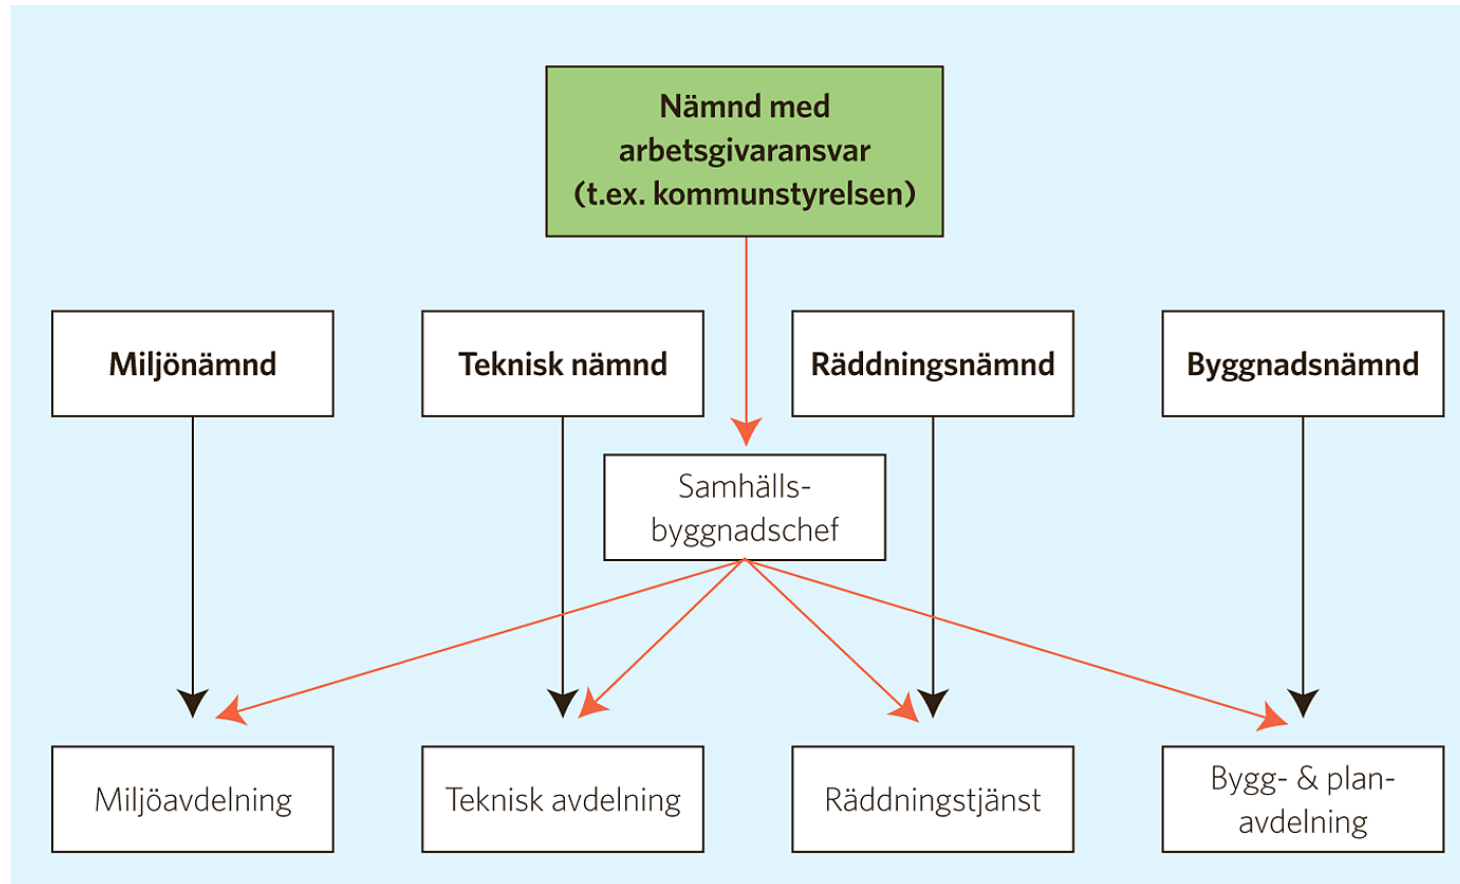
Nämnd med arbetsgivaransvar (t.ex. kommunstyrelsen)

Miljönämnd

Teknisk nämnd

Räddningsnämnd

Byggnadsnämnd

Samhälls-byggnadschef

Miljöavdelning

Teknisk avdelning

Räddningstjänst

Bygg- & plan-avdelning